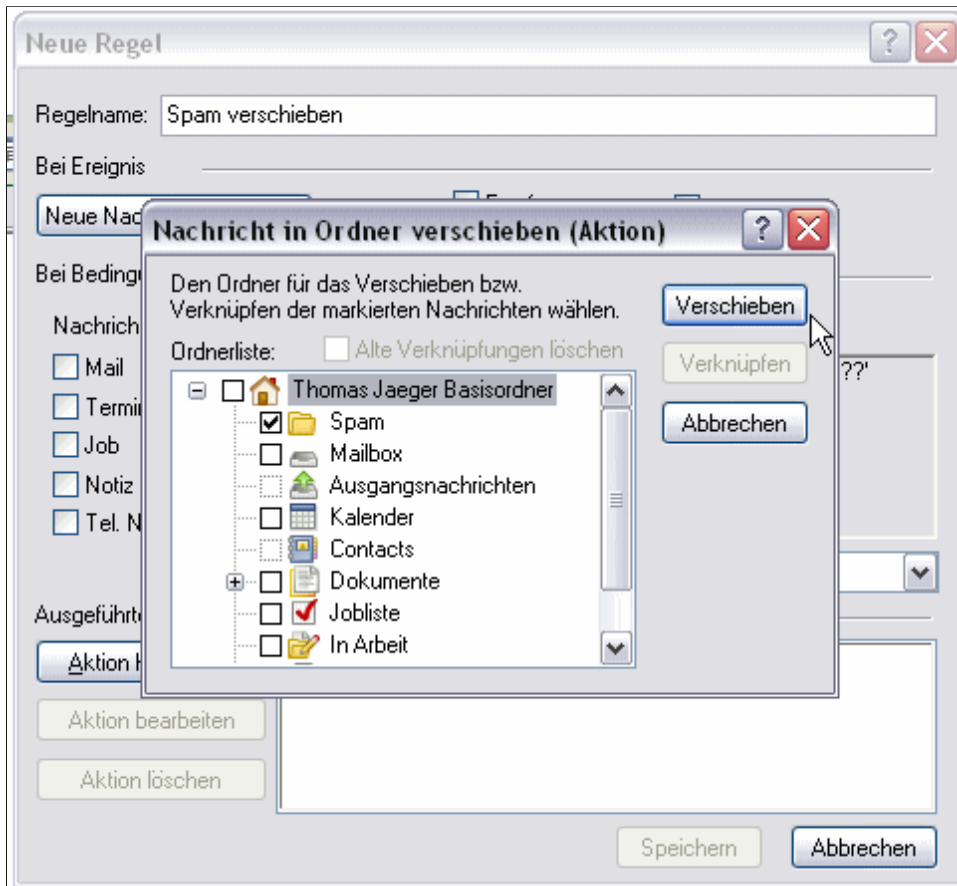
Neue Regel

Regelname: Spam verschieben

Bei Ereignis

Neue Nac

Bei Beding

Nachrich

Mail

Termi

Job

Notiz

Tel. N

??'

Ausgeführt

Aktion h

Aktion bearbeiten

Aktion löschen

Speichern

Abbrechen

Nachricht in Ordner verschieben (Aktion)

Den Ordner für das Verschieben bzw. Verknüpfen der markierten Nachrichten wählen.

Verschieben

Verknüpfen

Abbrechen

Ordnerliste:

Alte Verknüpfungen löschen

Thomas Jaeger Basisordner

Spam

Mailbox

Ausgangsnachrichten

Kalender

Contacts

Dokumente

Jobliste

In Arbeit